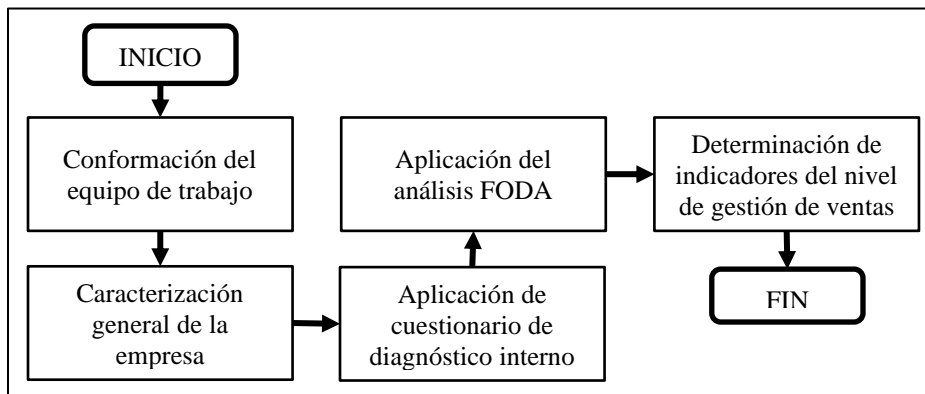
INICIO

Conformación del equipo de trabajo

Caracterización general de la empresa

Aplicación de cuestionario de diagnóstico interno

Aplicación del análisis FODA

Determinación de indicadores del nivel de gestión de ventas

FIN